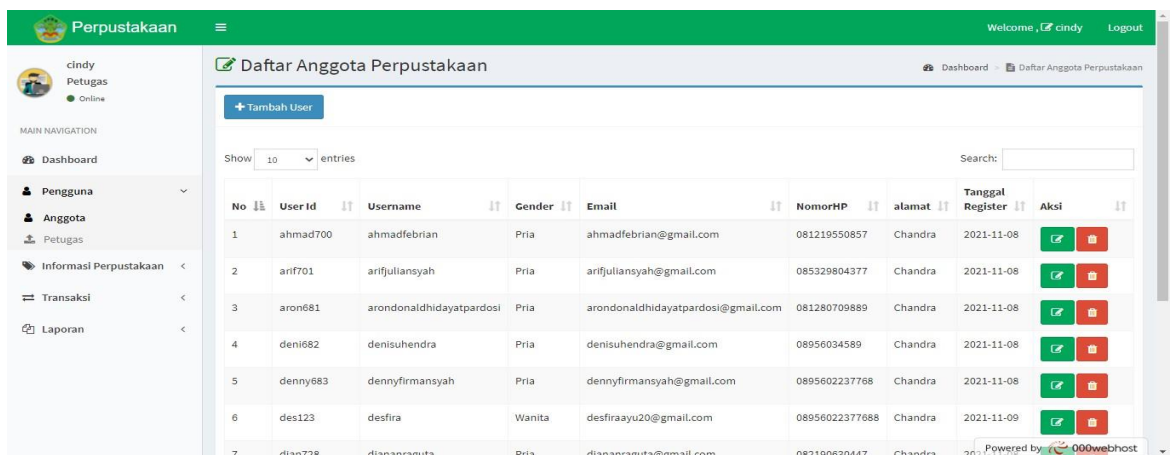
Perpustakaan

Welcome, cindy Logout

cindy
Petugas
Online

MAIN NAVIGATION

Dashboard

Pengguna

Anggota

Petugas

Informasi Perpustakaan

Transaksi

Laporan

Daftar Anggota Perpustakaan

Dashboard > Daftar Anggota Perpustakaan

+ Tambah User

Show 10 entries

Search:

| No | User Id | Username | Gender | Email | NomorHP | alamat | Tanggal Register | Aksi |
|---|---|---|---|---|---|---|---|---|
| 1 | ahmad700 | ahmadfebrian | Pria | ahmadfebrian@gmail.com | 081219550857 | Chandra | 2021-11-08 | |
| 2 | arif701 | arifjuliansyah | Pria | arifjuliansyah@gmail.com | 085329804377 | Chandra | 2021-11-08 | |
| 3 | aron681 | arondonaldhidayatpardosi | Pria | arondonaldhidayatpardosi@gmail.com | 081280709889 | Chandra | 2021-11-08 | |
| 4 | deni682 | denisuhendra | Pria | denisuhendra@gmail.com | 08956034589 | Chandra | 2021-11-08 | |
| 5 | denny683 | dennyfirmansyah | Pria | dennyfirmansyah@gmail.com | 0895602237768 | Chandra | 2021-11-08 | |
| 6 | des123 | desfira | Wanita | desfiraayu20@gmail.com | 08956022377688 | Chandra | 2021-11-09 | |
| 7 | dian728 | dianapraguta | Pria | dianapraguta@gmail.com | 082190630447 | Chandra | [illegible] | |

Powered by 000webhost